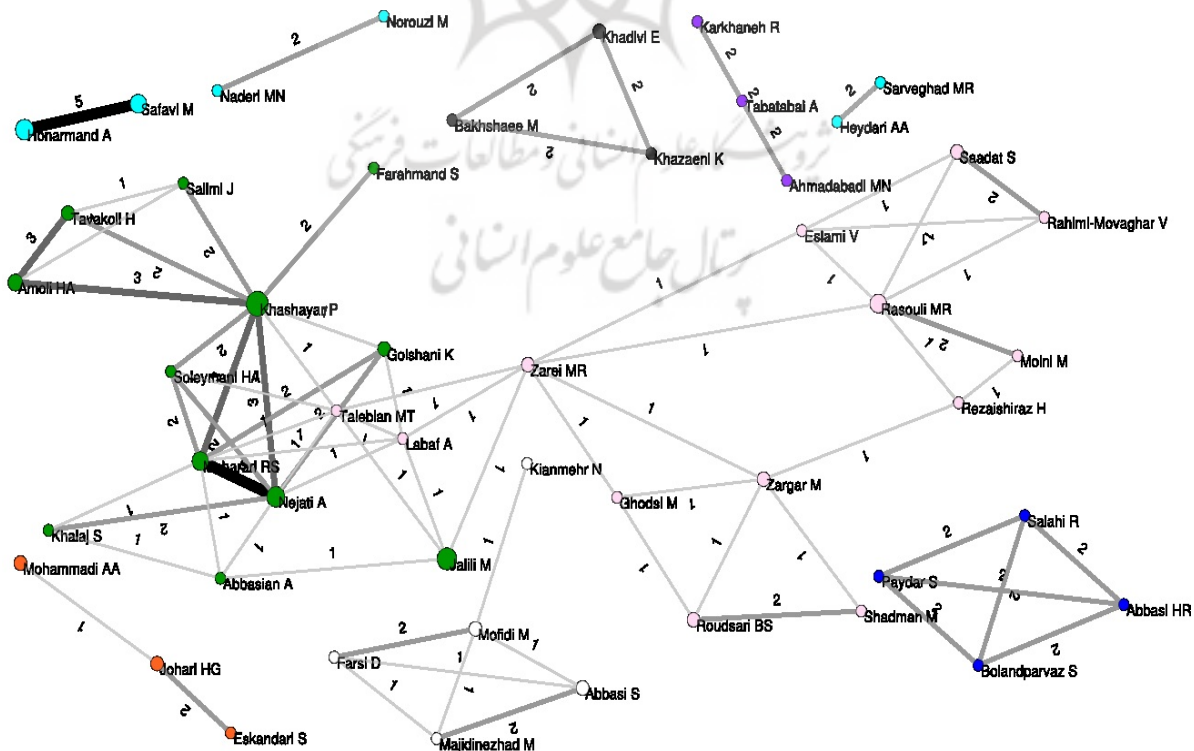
Norouzi M
2
Naderi MN
5
Safavi M
Honarmand A
Khadivi E
2
2
Bakhshaee M
2
Khazaeni K
Karkhaneh R
2
2
Tabatabai A
2
Ahmadabadi MN
2
Sarveghad MR
Heydari AA
Salimi J
1
Tavakoli H
3
2
3
2
Amoli HA
Farahmand S
2
Khashayar P
Seadat S
1
2
Eslami V
2
Rahimi-Movaghar V
1
1
1
Rasouli MR
2
1
Moini M
1
Rezaishiraz H
Golshani K
1
Soleymani HA
2
2
2
3
1
Zarei MR
1
1
Taleblan MT
1
1
Lebaf A
1
1
Mahdavi RS
Nejati A
1
1
1
1
Kianmehr N
Ghodsi M
1
1
Zargar M
Khalaj S
1
2
1
1
1
Mohammadi AA
Abbasian A
1
Jalili M
1
1
1
2
Roudsari BS
Shadman M
Salahi R
2
2
Paydar S
2
2
2
Abbasi HR
2
Bolandparvaz S
1
Johari HG
2
Eskandari S
2
Mofidi M
1
Farsi D
1
1
1
Abbasi S
2
Majidinezhad M